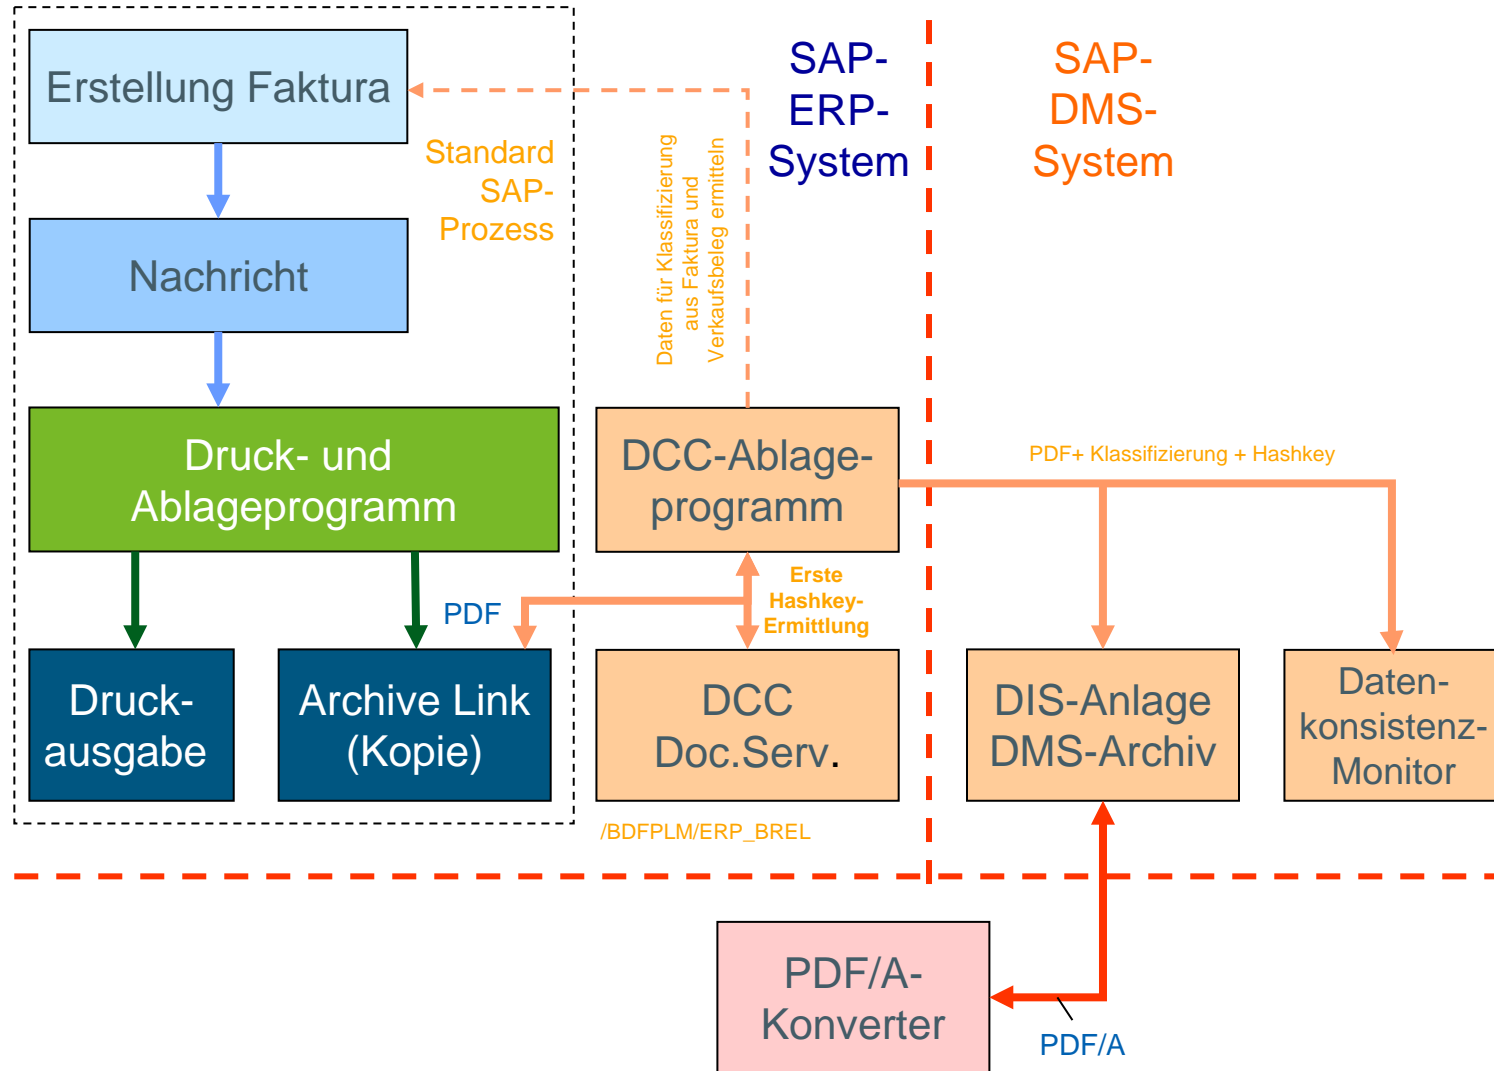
Erstellung Faktura

Standard SAP-Prozess

Nachricht

Druck- und Ablageprogramm

Druckausgabe

Archive Link (Kopie)

PDF

Daten für Klassifizierung aus Faktura und Verkaufsbeleg ermitteln

SAP-ERP-System

SAP-DMS-System

DCC-Ablageprogramm

PDF+ Klassifizierung + Hashkey

Erste Hashkey-Ermittlung

DCC Doc.Serv.

/BDFPLM/ERP_BREL

DIS-Anlage DMS-Archiv

Datenkonsistenz-Monitor

PDF/A-Konverter

PDF/A